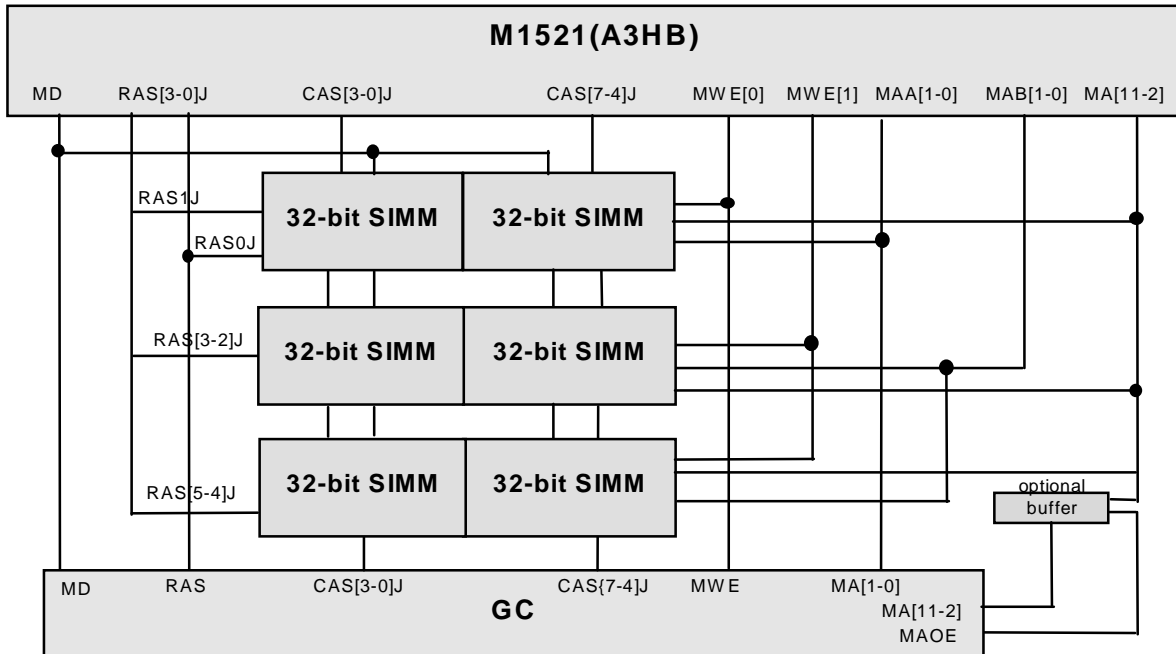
M1521(A3HB)

MD RAS[3-0]J CAS[3-0]J CAS[7-4]J MW E[0] MW E[1] MAA[1-0] MAB[1-0] MA[11-2]

RAS1J

RAS0J

32-bit SIMM 32-bit SIMM

RAS[3-2]J

32-bit SIMM 32-bit SIMM

RAS[5-4]J

32-bit SIMM 32-bit SIMM

optional buffer

MD RAS CAS[3-0]J CAS{7-4]J MWE MA[1-0]

GC

MA[11-2]

MAOE